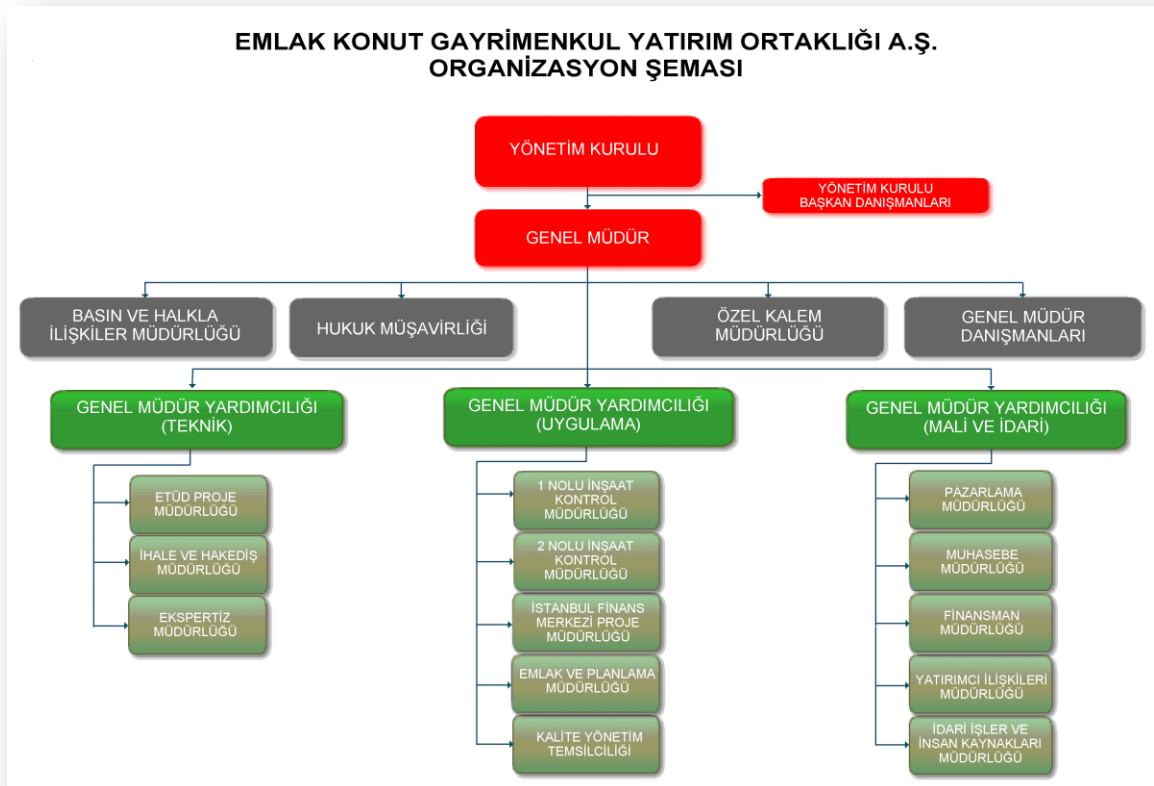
EMLAK KONUT GAYRİMENKUL YATIRIM ORTAKLIĞI A.Ş.
ORGANİZASYON ŞEMASI

YÖNETİM KURULU

YÖNETİM KURULU BAŞKAN DANIŞMANLARI

GENEL MÜDÜR

BASIN VE HALKLA İLİŞKİLER MÜDÜRLÜĞÜ

HUKUK MÜŞAVİRLİĞİ

ÖZEL KALEM MÜDÜRLÜĞÜ

GENEL MÜDÜR DANIŞMANLARI

GENEL MÜDÜR YARDIMCILIĞI (TEKNİK)

ETÜD PROJE MÜDÜRLÜĞÜ

İHALE VE HAKEDİŞ MÜDÜRLÜĞÜ

EKSPERTİZ MÜDÜRLÜĞÜ

GENEL MÜDÜR YARDIMCILIĞI (UYGULAMA)

1 NOLU İNŞAAT KONTROL MÜDÜRLÜĞÜ

2 NOLU İNŞAAT KONTROL MÜDÜRLÜĞÜ

İSTANBUL FİNANS MERKEZİ PROJE MÜDÜRLÜĞÜ

EMLAK VE PLANLAMA MÜDÜRLÜĞÜ

KALİTE YÖNETİM TEMSİLCİLİĞİ

GENEL MÜDÜR YARDIMCILIĞI (MALİ VE İDARİ)

PAZARLAMA MÜDÜRLÜĞÜ

MUHASEBE MÜDÜRLÜĞÜ

FİNANSMAN MÜDÜRLÜĞÜ

YATIRIMCI İLİŞKİLERİ MÜDÜRLÜĞÜ

İDARİ İŞLER VE İNSAN KAYNAKLARI MÜDÜRLÜĞÜ